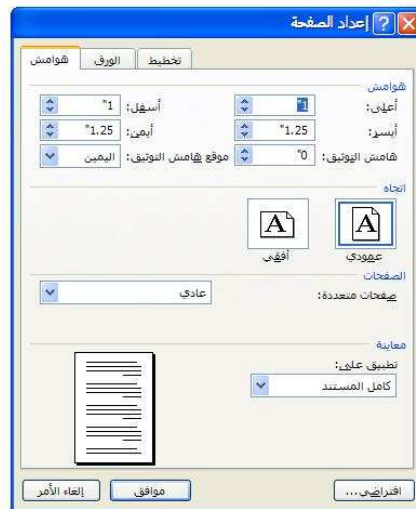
إعداد الصفحة

هوامش | الورق | تخطيط

هوامش

أعلى: 1"
أسفل: 1"
أيسر: 1.25"
أيمن: 1.25"
هامش التوثيق: 0"
موقع هامش التوثيق: اليمين

اتجاه

A
عمودي

A
أفقي

الصفحات

صفحات متعددة: عادي

معاينة

تطبيق على:
كامل المستند

افتراضي...

موافق

إلغاء الأمر